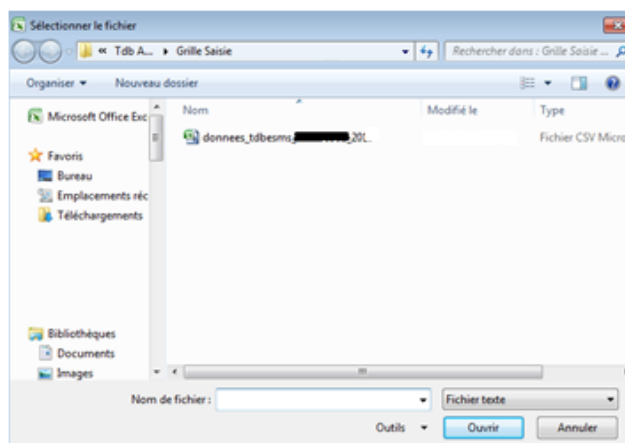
Sélectionner le fichier

« Tdb A... ▸ Grille Saisie

Rechercher dans : Grille Saisie ...

Organiser ▾ Nouveau dossier

Microsoft Office Exc

Favoris
Bureau
Emplacements réc
Téléchargements

Bibliothèques
Documents
Images

Nom | Modifié le | Type

donnees_tdbesms_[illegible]_201... Fichier CSV Micro

Nom de fichier : Fichier texte

Outils ▾ Ouvrir Annuler